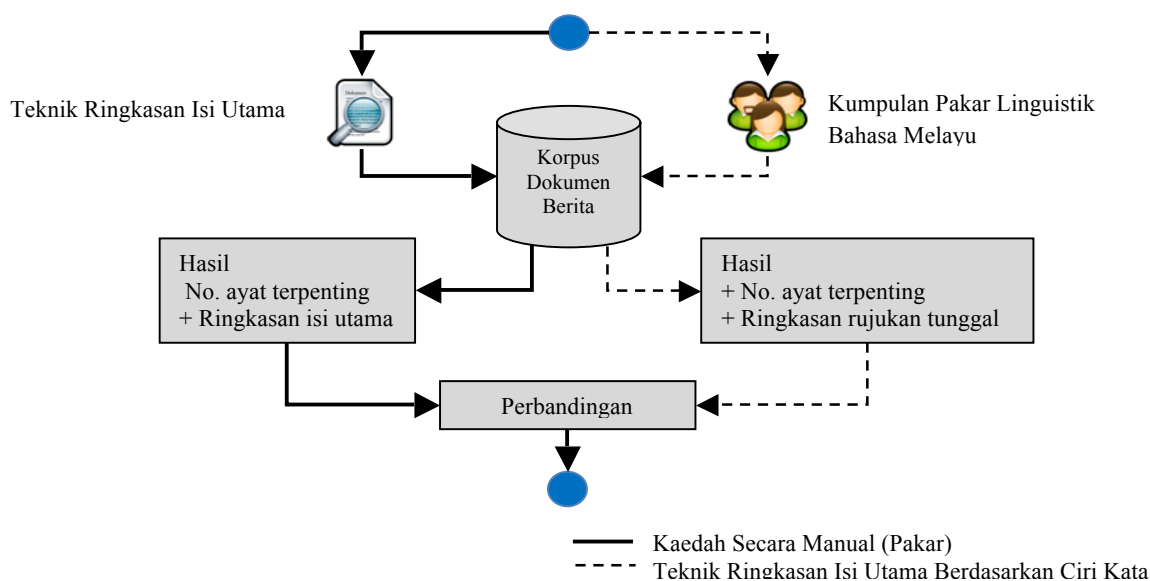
Teknik Ringkasan Isi Utama

Dokumen

Kumpulan Pakar Linguistik Bahasa Melayu

Korpus Dokumen Berita

Hasil
No. ayat terpenting
+ Ringkasan isi utama

Hasil
+ No. ayat terpenting
+ Ringkasan rujukan tunggal

Perbandingan

Kaedah Secara Manual (Pakar)
Teknik Ringkasan Isi Utama Berdasarkan Ciri Kata